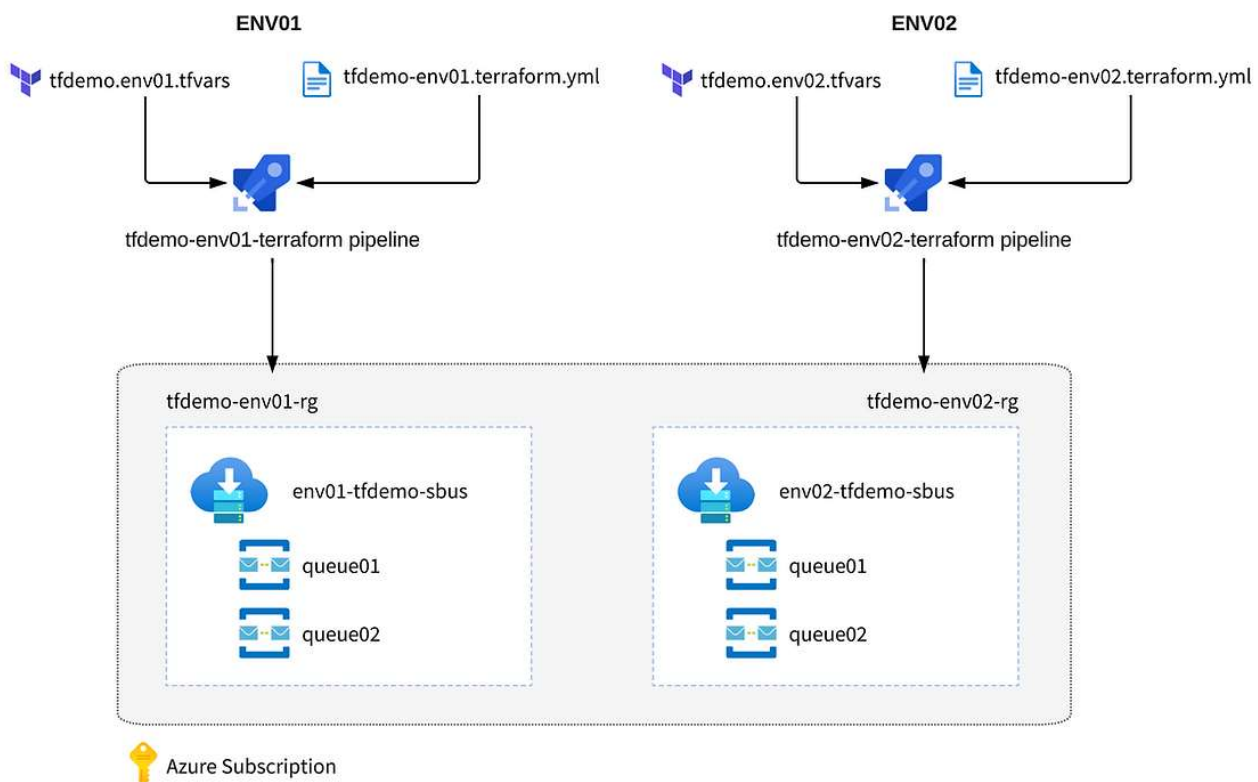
ENV01

tfdemo.env01.tfvars

tfdemo-env01.terraform.yml

tfdemo-env01-terraform pipeline

ENV02

tfdemo.env02.tfvars

tfdemo-env02.terraform.yml

tfdemo-env02-terraform pipeline

tfdemo-env01-rg

env01-tfdemo-sbus

queue01

queue02

tfdemo-env02-rg

env02-tfdemo-sbus

queue01

queue02

Azure Subscription